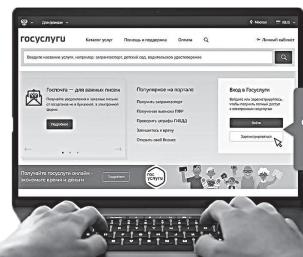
Для граждан
Москва
госуслуги
Каталог услуг
Помощь и поддержка
Оплата
Личный кабинет
Госпочта — для важных писем
Подробнее
Популярное на портале
Получить загранпаспорт
Получение выписки ПФР
Проверить штрафы ГИБДД
Записаться к врачу
Открыть своё дело
Вход в Госуслуги
Войти
Зарегистрироваться
госуслуги